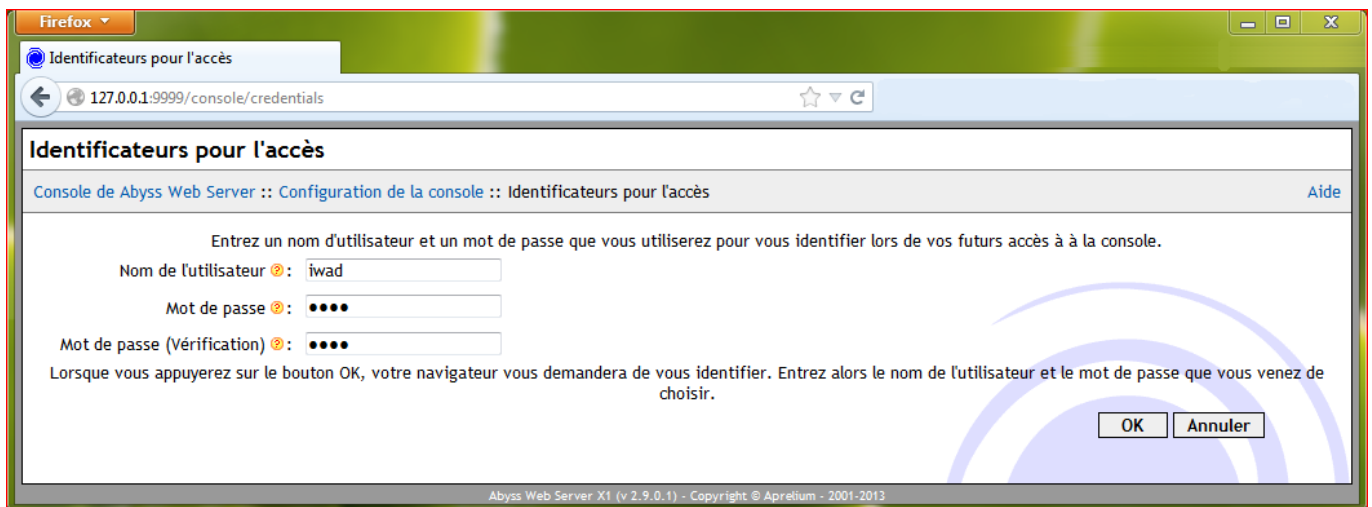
Firefox

Identificateurs pour l'accès

127.0.0.1:9999/console/credentials

Identificateurs pour l'accès

Console de Abyss Web Server :: Configuration de la console :: Identificateurs pour l'accès

Aide

Entrez un nom d'utilisateur et un mot de passe que vous utiliserez pour vous identifier lors de vos futurs accès à à la console.

Nom de l'utilisateur ?: iwad

Mot de passe ?: ••••

Mot de passe (Vérification) ?: ••••

Lorsque vous appuyerez sur le bouton OK, votre navigateur vous demandera de vous identifier. Entrez alors le nom de l'utilisateur et le mot de passe que vous venez de choisir.

OK Annuler

Abyss Web Server X1 (v 2.9.0.1) - Copyright © Aprelium - 2001-2013